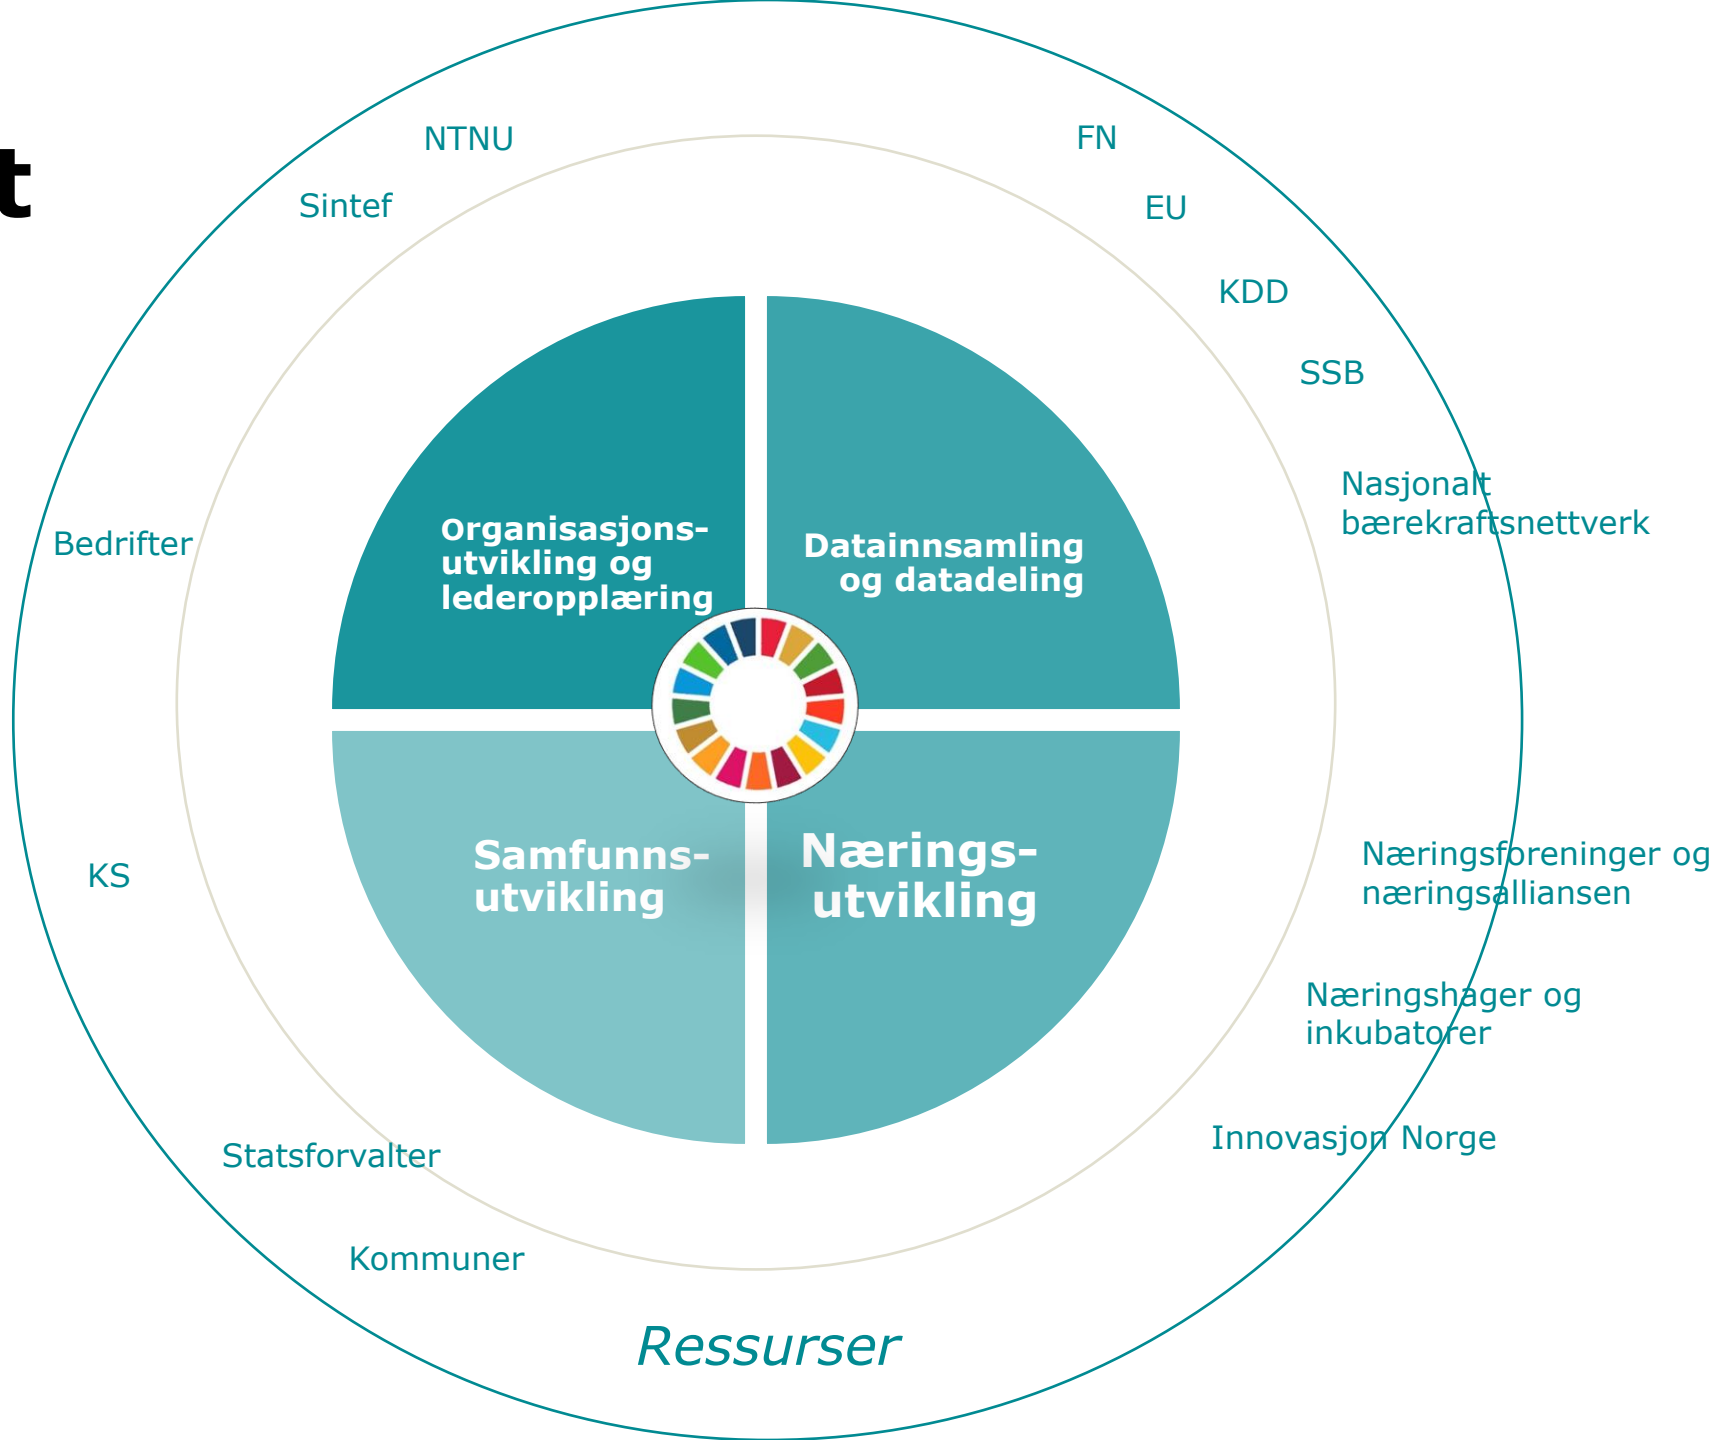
t

NTNU

Sintef

FN

EU

KDD

SSB

Nasjonalt bærekraftsnettverk

Bedrifter

Organisasjonsutvikling og lederopplæring

Datainnsamling og datadeling

Samfunnsutvikling

Næringsutvikling

KS

Næringsforeninger og næringsalliansen

Næringshager og inkubatorer

Innovasjon Norge

Statsforvalter

Kommuner

Ressurser